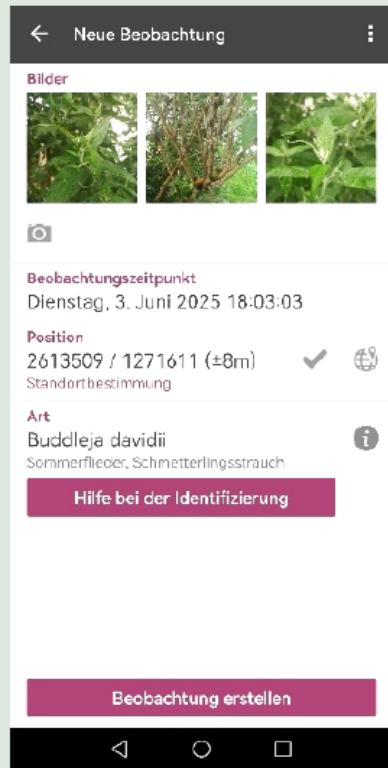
Neue Beobachtung

Bilder

Beobachtungszeitpunkt
Dienstag, 3. Juni 2025 18:03:03

Position
2613509 / 1271611 (±8m)
Standortbestimmung

Art
Buddleja davidii
Sommerflieder, Schmetterlingsstrauch

Hilfe bei der Identifizierung

Beobachtung erstellen